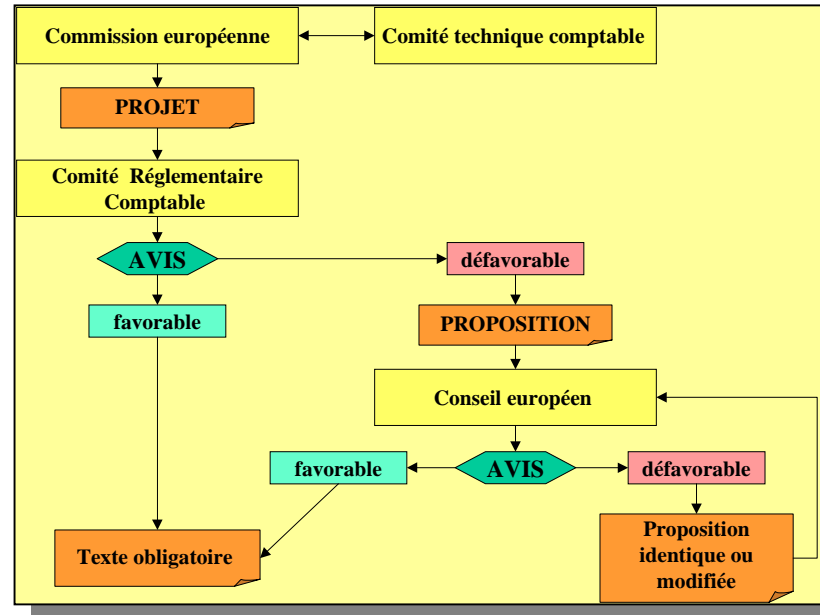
Commission européenne

Comité technique comptable

PROJET

Comité Réglementaire Comptable

AVIS

défavorable

favorable

PROPOSITION

Conseil européen

favorable

AVIS

défavorable

Texte obligatoire

Proposition identique ou modifiée